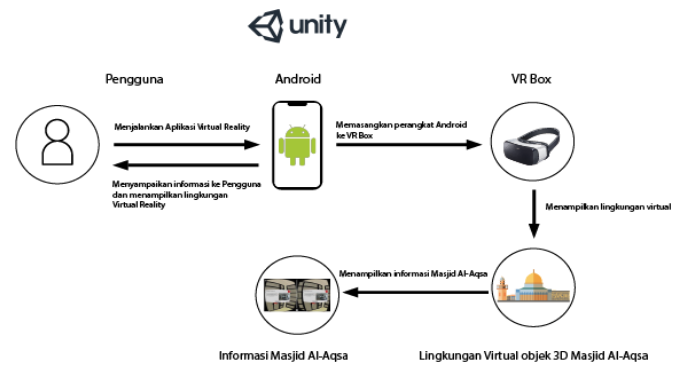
unity

Pengguna

Android

VR Box

Menjalankan Aplikasi Virtual Reality

Menyampaikan informasi ke Pengguna dan menampilkan lingkungan Virtual Reality

Memasangkan perangkat Android ke VR Box

Menampilkan lingkungan virtual

Menampilkan informasi Masjid Al-Aqsa

Informasi Masjid Al-Aqsa

Lingkungan Virtual objek 3D Masjid Al-Aqsa